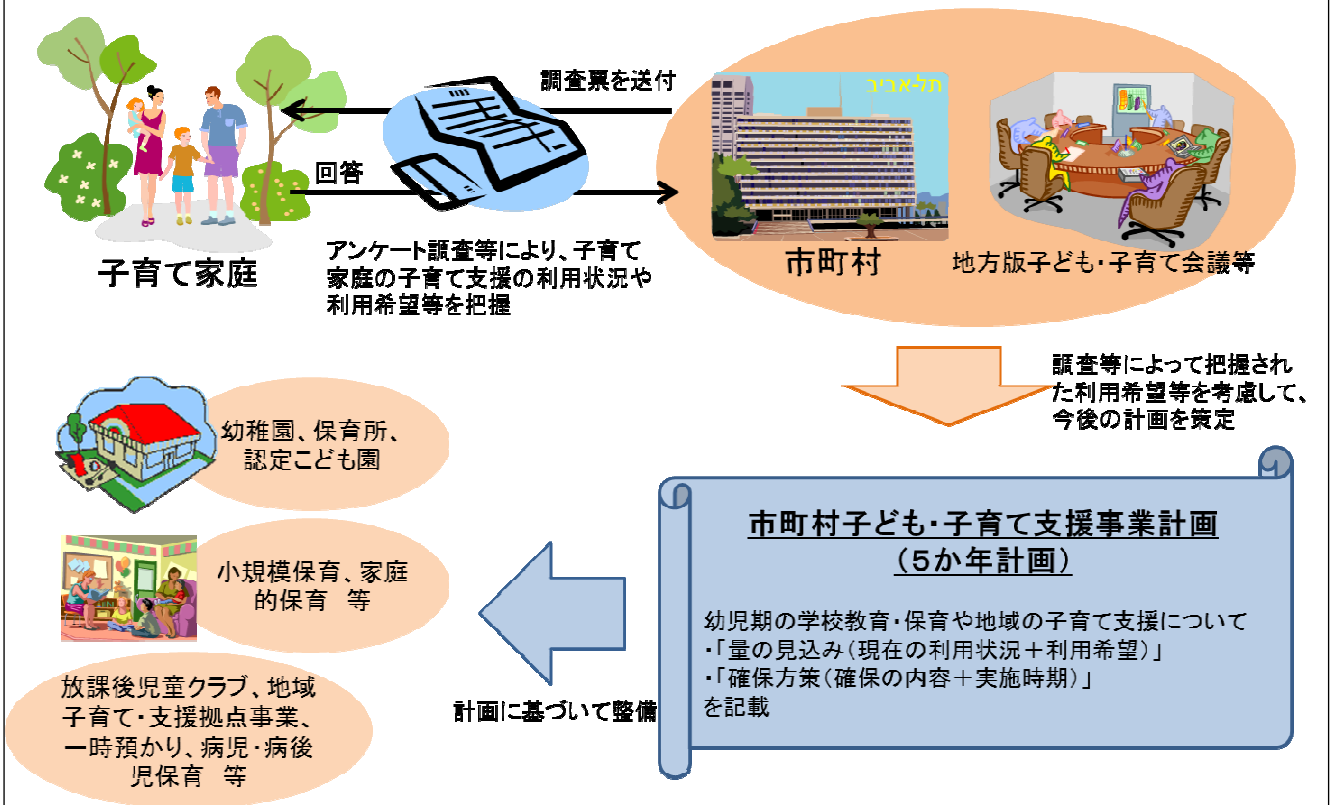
調査票を送付

回答

アンケート調査等により、子育て家庭の子育て支援の利用状況や利用希望等を把握

子育て家庭

תל-אביב

市町村

地方版子ども・子育て会議等

調査等によって把握された利用希望等を考慮して、今後の計画を策定

幼稚園、保育所、認定こども園

小規模保育、家庭的保育　等

放課後児童クラブ、地域子育て・支援拠点事業、一時預かり、病児・病後児保育　等

計画に基づいて整備

市町村子ども・子育て支援事業計画
（５か年計画）

幼児期の学校教育・保育や地域の子育て支援について
・「量の見込み（現在の利用状況＋利用希望）」
・「確保方策（確保の内容＋実施時期）」
を記載